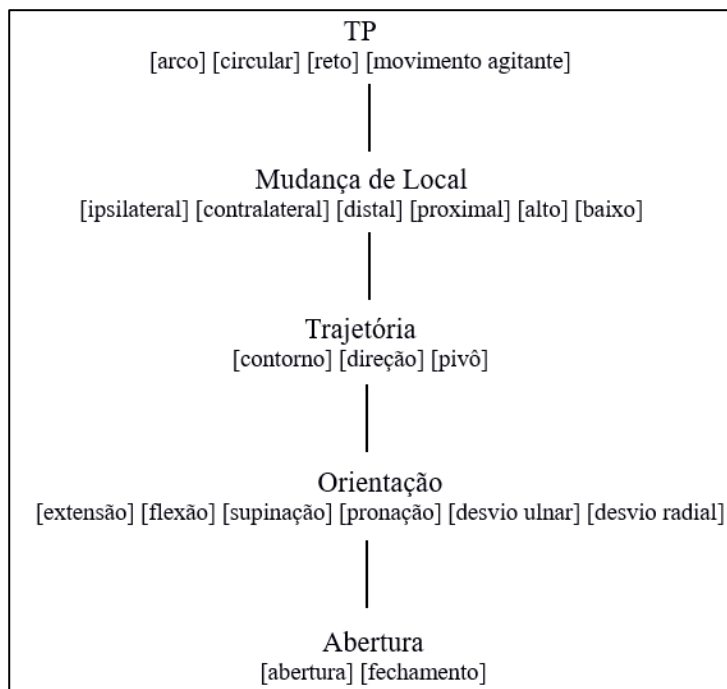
TP
[arco] [circular] [reto] [movimento agitante]

Mudança de Local
[ipsilateral] [contralateral] [distal] [proximal] [alto] [baixo]

Trajetória
[contorno] [direção] [pivô]

Orientação
[extensão] [flexão] [supinação] [pronação] [desvio ulnar] [desvio radial]

Abertura
[abertura] [fechamento]